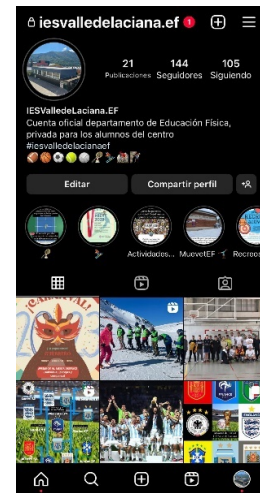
iesvalledelaciana.ef 1

21 Publicaciones
144 Seguidores
105 Siguiendo

IESValledeLaciana.EF
Cuenta oficial departamento de Educación Física, privada para los alumnos del centro
#iesvalledelacianaef

Editar
Compartir perfil

Actividades...
MueveEF
Recreos

CARNAVAL